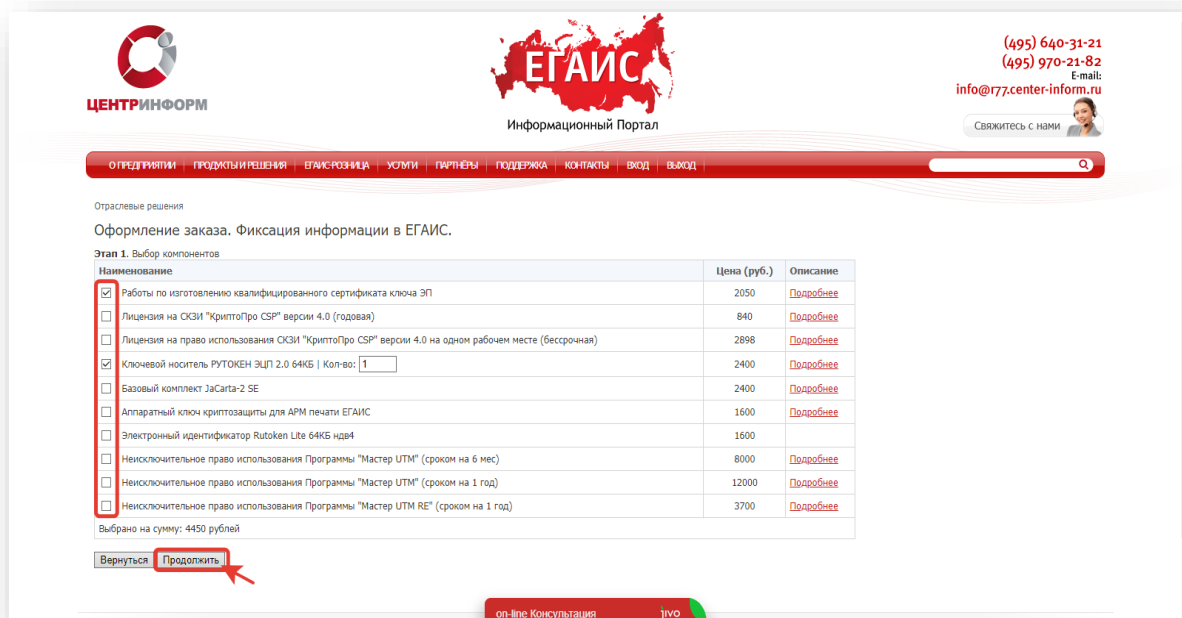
ЦЕНТРИНФОРМ

ЕГАИС
Информационный Портал

(495) 640-31-21
(495) 970-21-82
E-mail:
info@r77.center-inform.ru

Свяжитесь с нами

О ПРЕДПРИЯТИИ | ПРОДУКТЫ И РЕШЕНИЯ | ЕГАИС-РОЗНИЦА | УСЛУГИ | ПАРТНЁРЫ | ПОДДЕРЖКА | КОНТАКТЫ | ВХОД | ВЫХОД

Отраслевые решения

Оформление заказа. Фиксация информации в ЕГАИС.

Этап 1. Выбор компонентов

| Наименование | Цена (руб.) | Описание |
|---|---|---|
| Работы по изготовлению квалифицированного сертификата ключа ЭП | 2050 | Подробнее |
| Лицензия на СКЗИ "КриптоПро CSP" версии 4.0 (годовая) | 840 | Подробнее |
| Лицензия на право использования СКЗИ "КриптоПро CSP" версии 4.0 на одном рабочем месте (бессрочная) | 2898 | Подробнее |
| Ключевой носитель РУТОКЕН ЭЦП 2.0 64КБ \| Кол-во: 1 | 2400 | Подробнее |
| Базовый комплект JaCarta-2 SE | 2400 | Подробнее |
| Аппаратный ключ криптозащиты для АРМ печати ЕГАИС | 1600 | Подробнее |
| Электронный идентификатор Rutoken Lite 64КБ ндв4 | 1600 | |
| Неисключительное право использования Программы "Мастер UTM" (сроком на 6 мес) | 8000 | Подробнее |
| Неисключительное право использования Программы "Мастер UTM" (сроком на 1 год) | 12000 | Подробнее |
| Неисключительное право использования Программы "Мастер UTM RE" (сроком на 1 год) | 3700 | Подробнее |

Выбрано на сумму: 4450 рублей

Вернуться | Продолжить

on-line Консультация
jivo